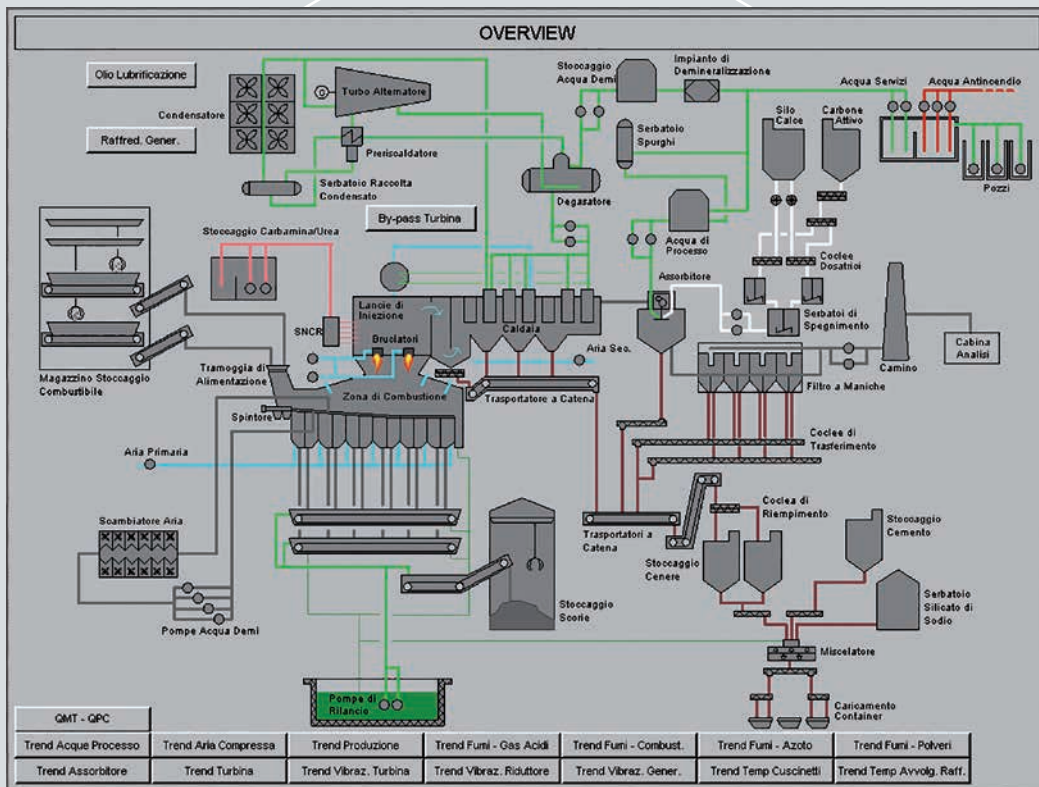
OVERVIEW

Olio Lubrificazione

Condensatore

Raffred. Gener.

Turbo Alternatore

Preriscaldatore

Serbatoio Raccolta Condensato

By-pass Turbina

Stoccaggio Acqua Demi

Impianto di Demineralizzazione

Acqua Servizi

Acqua Antincendio

Serbatoio Spurghi

Silo Calce

Carbone Attivo

Pozzi

Degasatore

Acqua di Processo

Coclee Dosatrici

Stoccaggio Carbamina/Urea

Assorbitore

Serbatoi di Spegnimento

Lance di Iniezione

Caldaia

SNCR

Bruciatori

Aria Sec.

Cabina Analisi

Camino

Magazzino Stoccaggio Combustibile

Tramoggia di Alimentazione

Zona di Combustione

Trasportatore a Catena

Filtro a Maniche

Spintore

Coclee di Trasferimento

Aria Primaria

Coclea di Riempimento

Stoccaggio Cemento

Scambiatore Aria

Trasportatori a Catena

Stoccaggio Ceneri

Serbatoio Silicato di Sodio

Stoccaggio Scorie

Pompe Acqua Demi

Miscelatore

Pompe di Rilancio

Caricamento Container

QMT - QPC

| Trend Acque Processo | Trend Aria Compressa | Trend Produzione | Trend Fumi - Gas Acidi | Trend Fumi - Combust. | Trend Fumi - Azoto | Trend Fumi - Polveri |
|---|---|---|---|---|---|---|
| Trend Assorbitore | Trend Turbina | Trend Vibraz. Turbina | Trend Vibraz. Riduttore | Trend Vibraz. Gener. | Trend Temp Cuscinetti | Trend Temp Avvolg. Raff. |